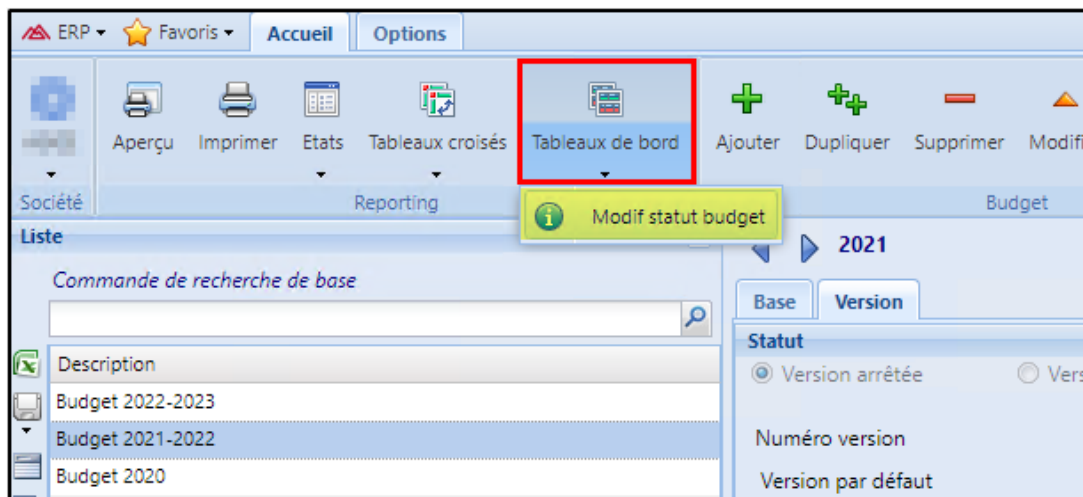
ERP ▾ Favoris ▾ Accueil Options

Aperçu Imprimer Etats Tableaux croisés Tableaux de bord Ajouter Dupliquer Supprimer Modifi

Société Reporting Budget

Modif statut budget

Liste

Commande de recherche de base

| Description |
|---|
| Budget 2022-2023 |
| Budget 2021-2022 |
| Budget 2020 |

2021

Base Version

Statut

Version arrêtée Vers

Numéro version

Version par défaut